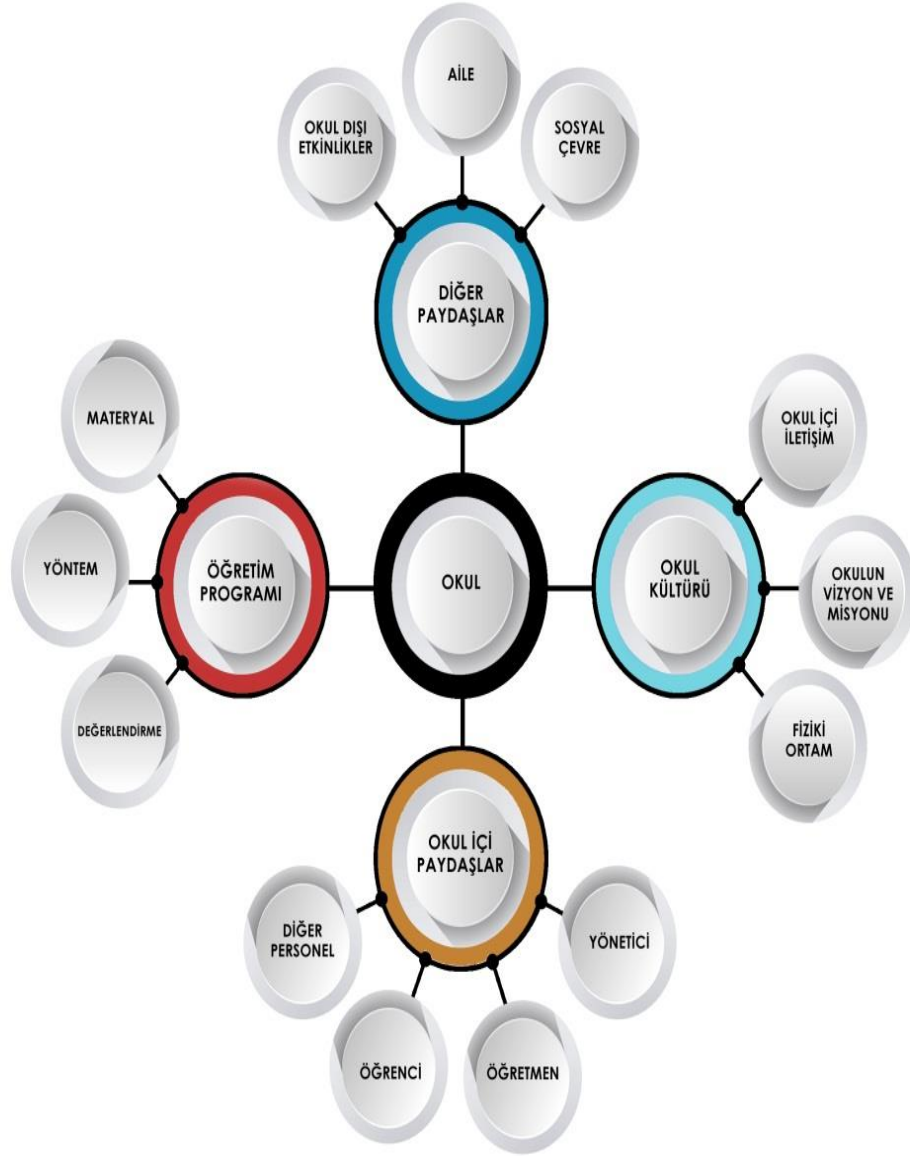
AİLE

OKUL DIŞI ETKİNLİKLER

SOSYAL ÇEVRE

DİĞER PAYDAŞLAR

MATERYAL

OKUL İÇİ İLETİŞİM

YÖNTEM

ÖĞRETİM PROGRAMI

OKUL

OKUL KÜLTÜRÜ

OKULUN VİZYON VE MİSYONU

DEĞERLENDİRME

FİZİKİ ORTAM

OKUL İÇİ PAYDAŞLAR

DİĞER PERSONEL

YÖNETİCİ

ÖĞRENCİ

ÖĞRETMEN